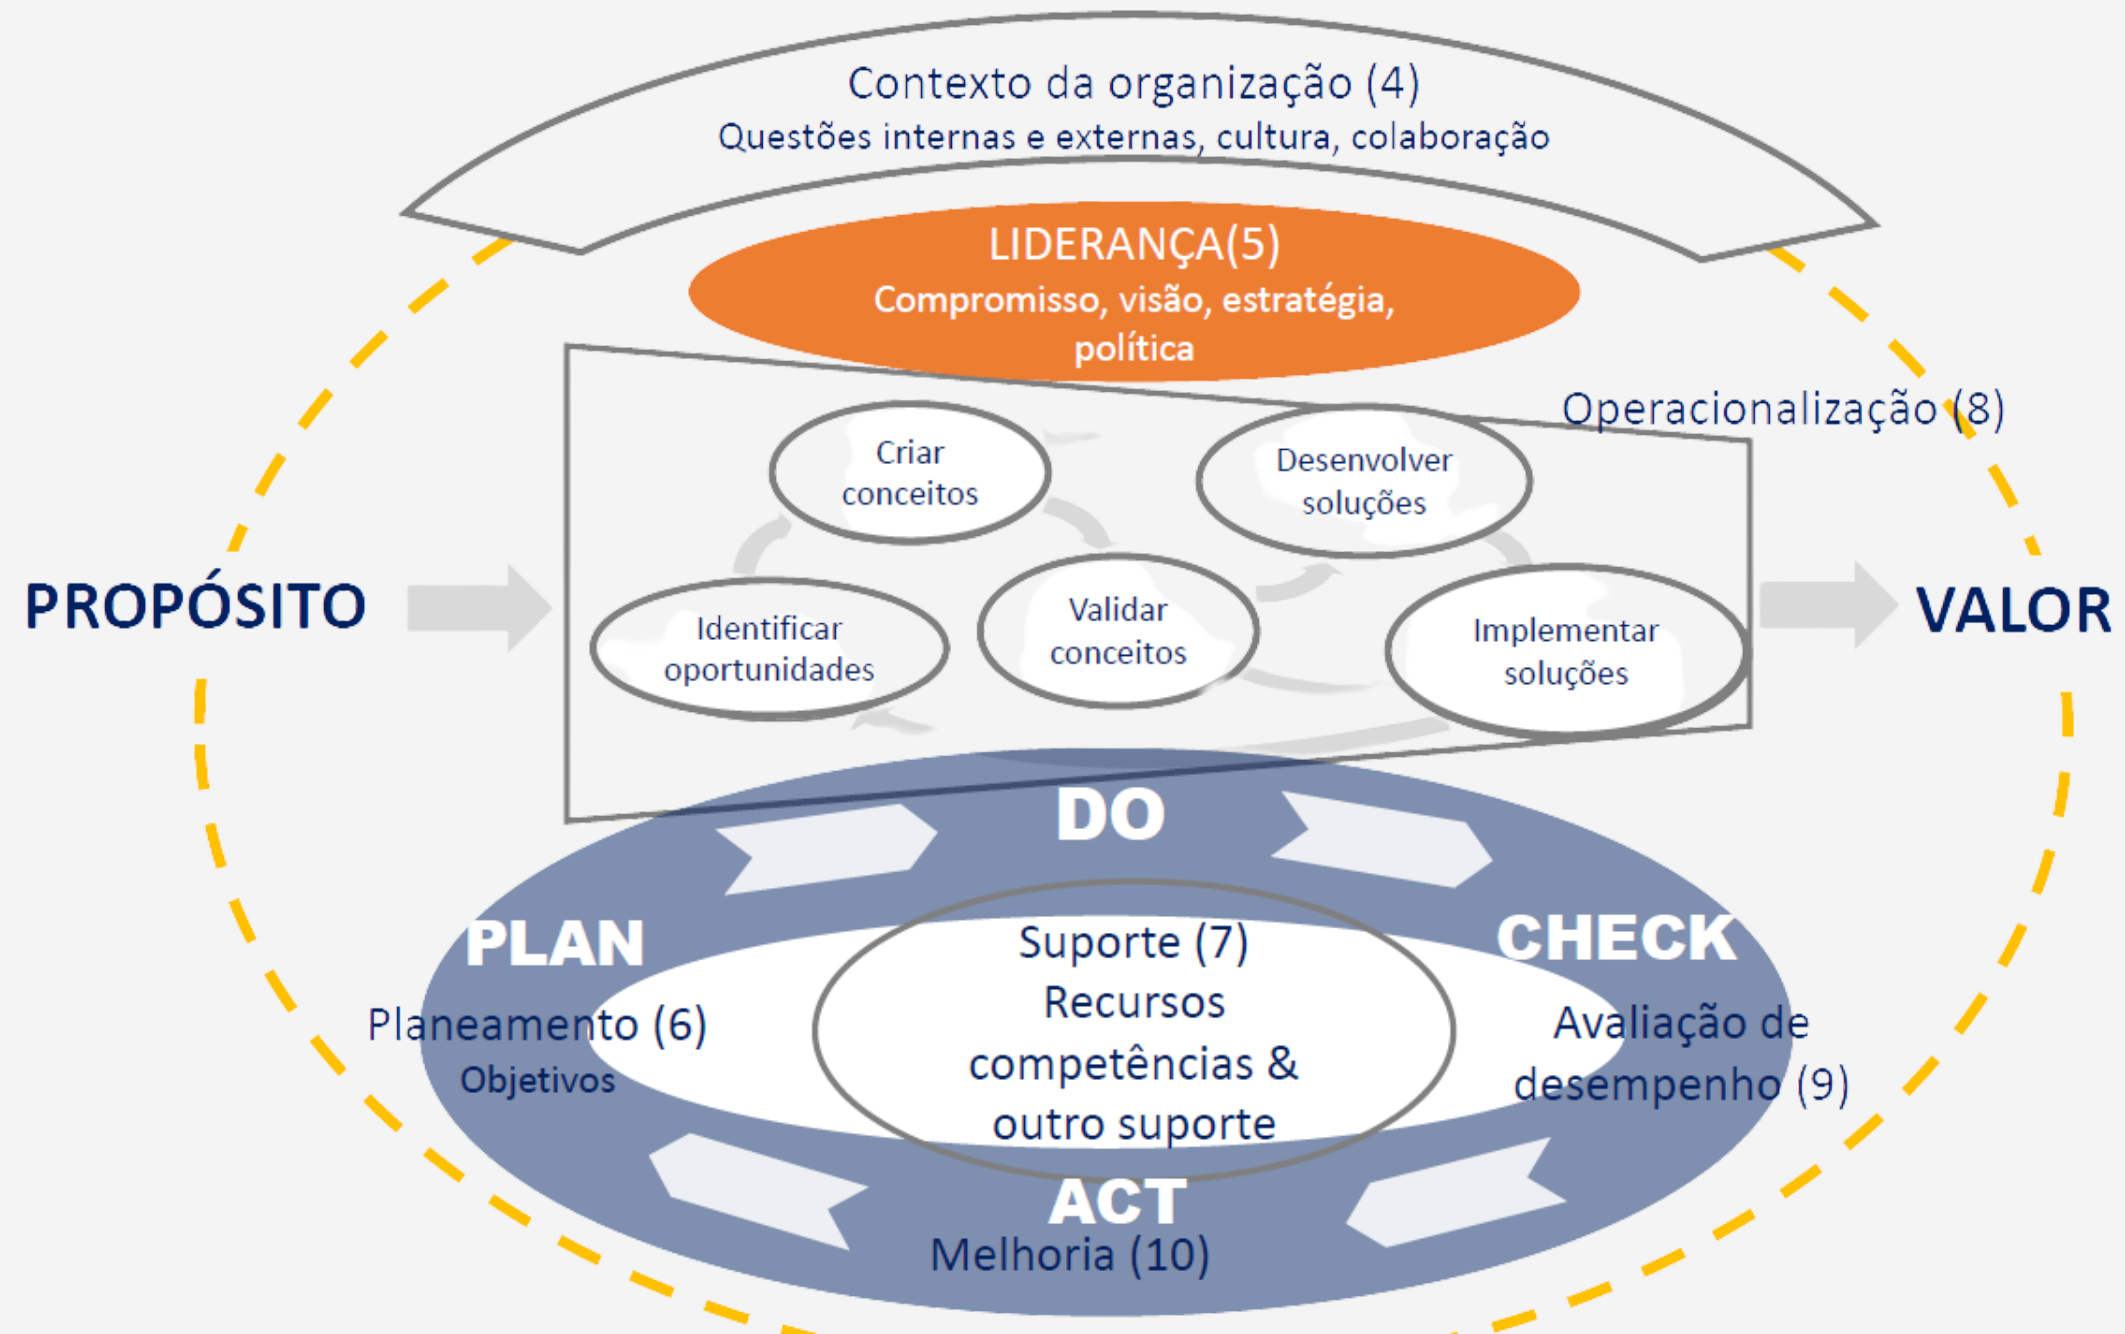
Contexto da organização (4)
Questões internas e externas, cultura, colaboração

LIDERANÇA(5)
Compromisso, visão, estratégia, política

Operacionalização (8)

Criar conceitos

Desenvolver soluções

PROPÓSITO

Identificar oportunidades

Validar conceitos

Implementar soluções

VALOR

DO

PLAN

CHECK

Planeamento (6)
Objetivos

Suporte (7)
Recursos competências & outro suporte

Avaliação de desempenho (9)

ACT
Melhoria (10)